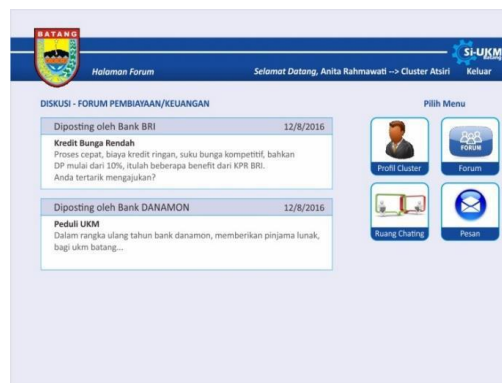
BATANG

Halaman Forum

Selamat Datang, Anita Rahmawati --> Cluster Atsiri

Keluar

SI-UKM Batang

DISKUSI - FORUM PEMBIAYAAN/KEUANGAN

Pilih Menu

Diposting oleh Bank BRI

12/8/2016

Kredit Bunga Rendah

Proses cepat, biaya kredit ringan, suku bunga kompetitif, bahkan DP mulai dari 10%, itulah beberapa benefit dari KPR BRI. Anda tertarik mengajukan?

Diposting oleh Bank DANAMON

12/8/2016

Peduli UKM

Dalam rangka ulang tahun bank danamon, memberikan pinjama lunak, bagi ukm batang...

Profil Cluster

FORUM

Forum

Ruang Chating

Pesan